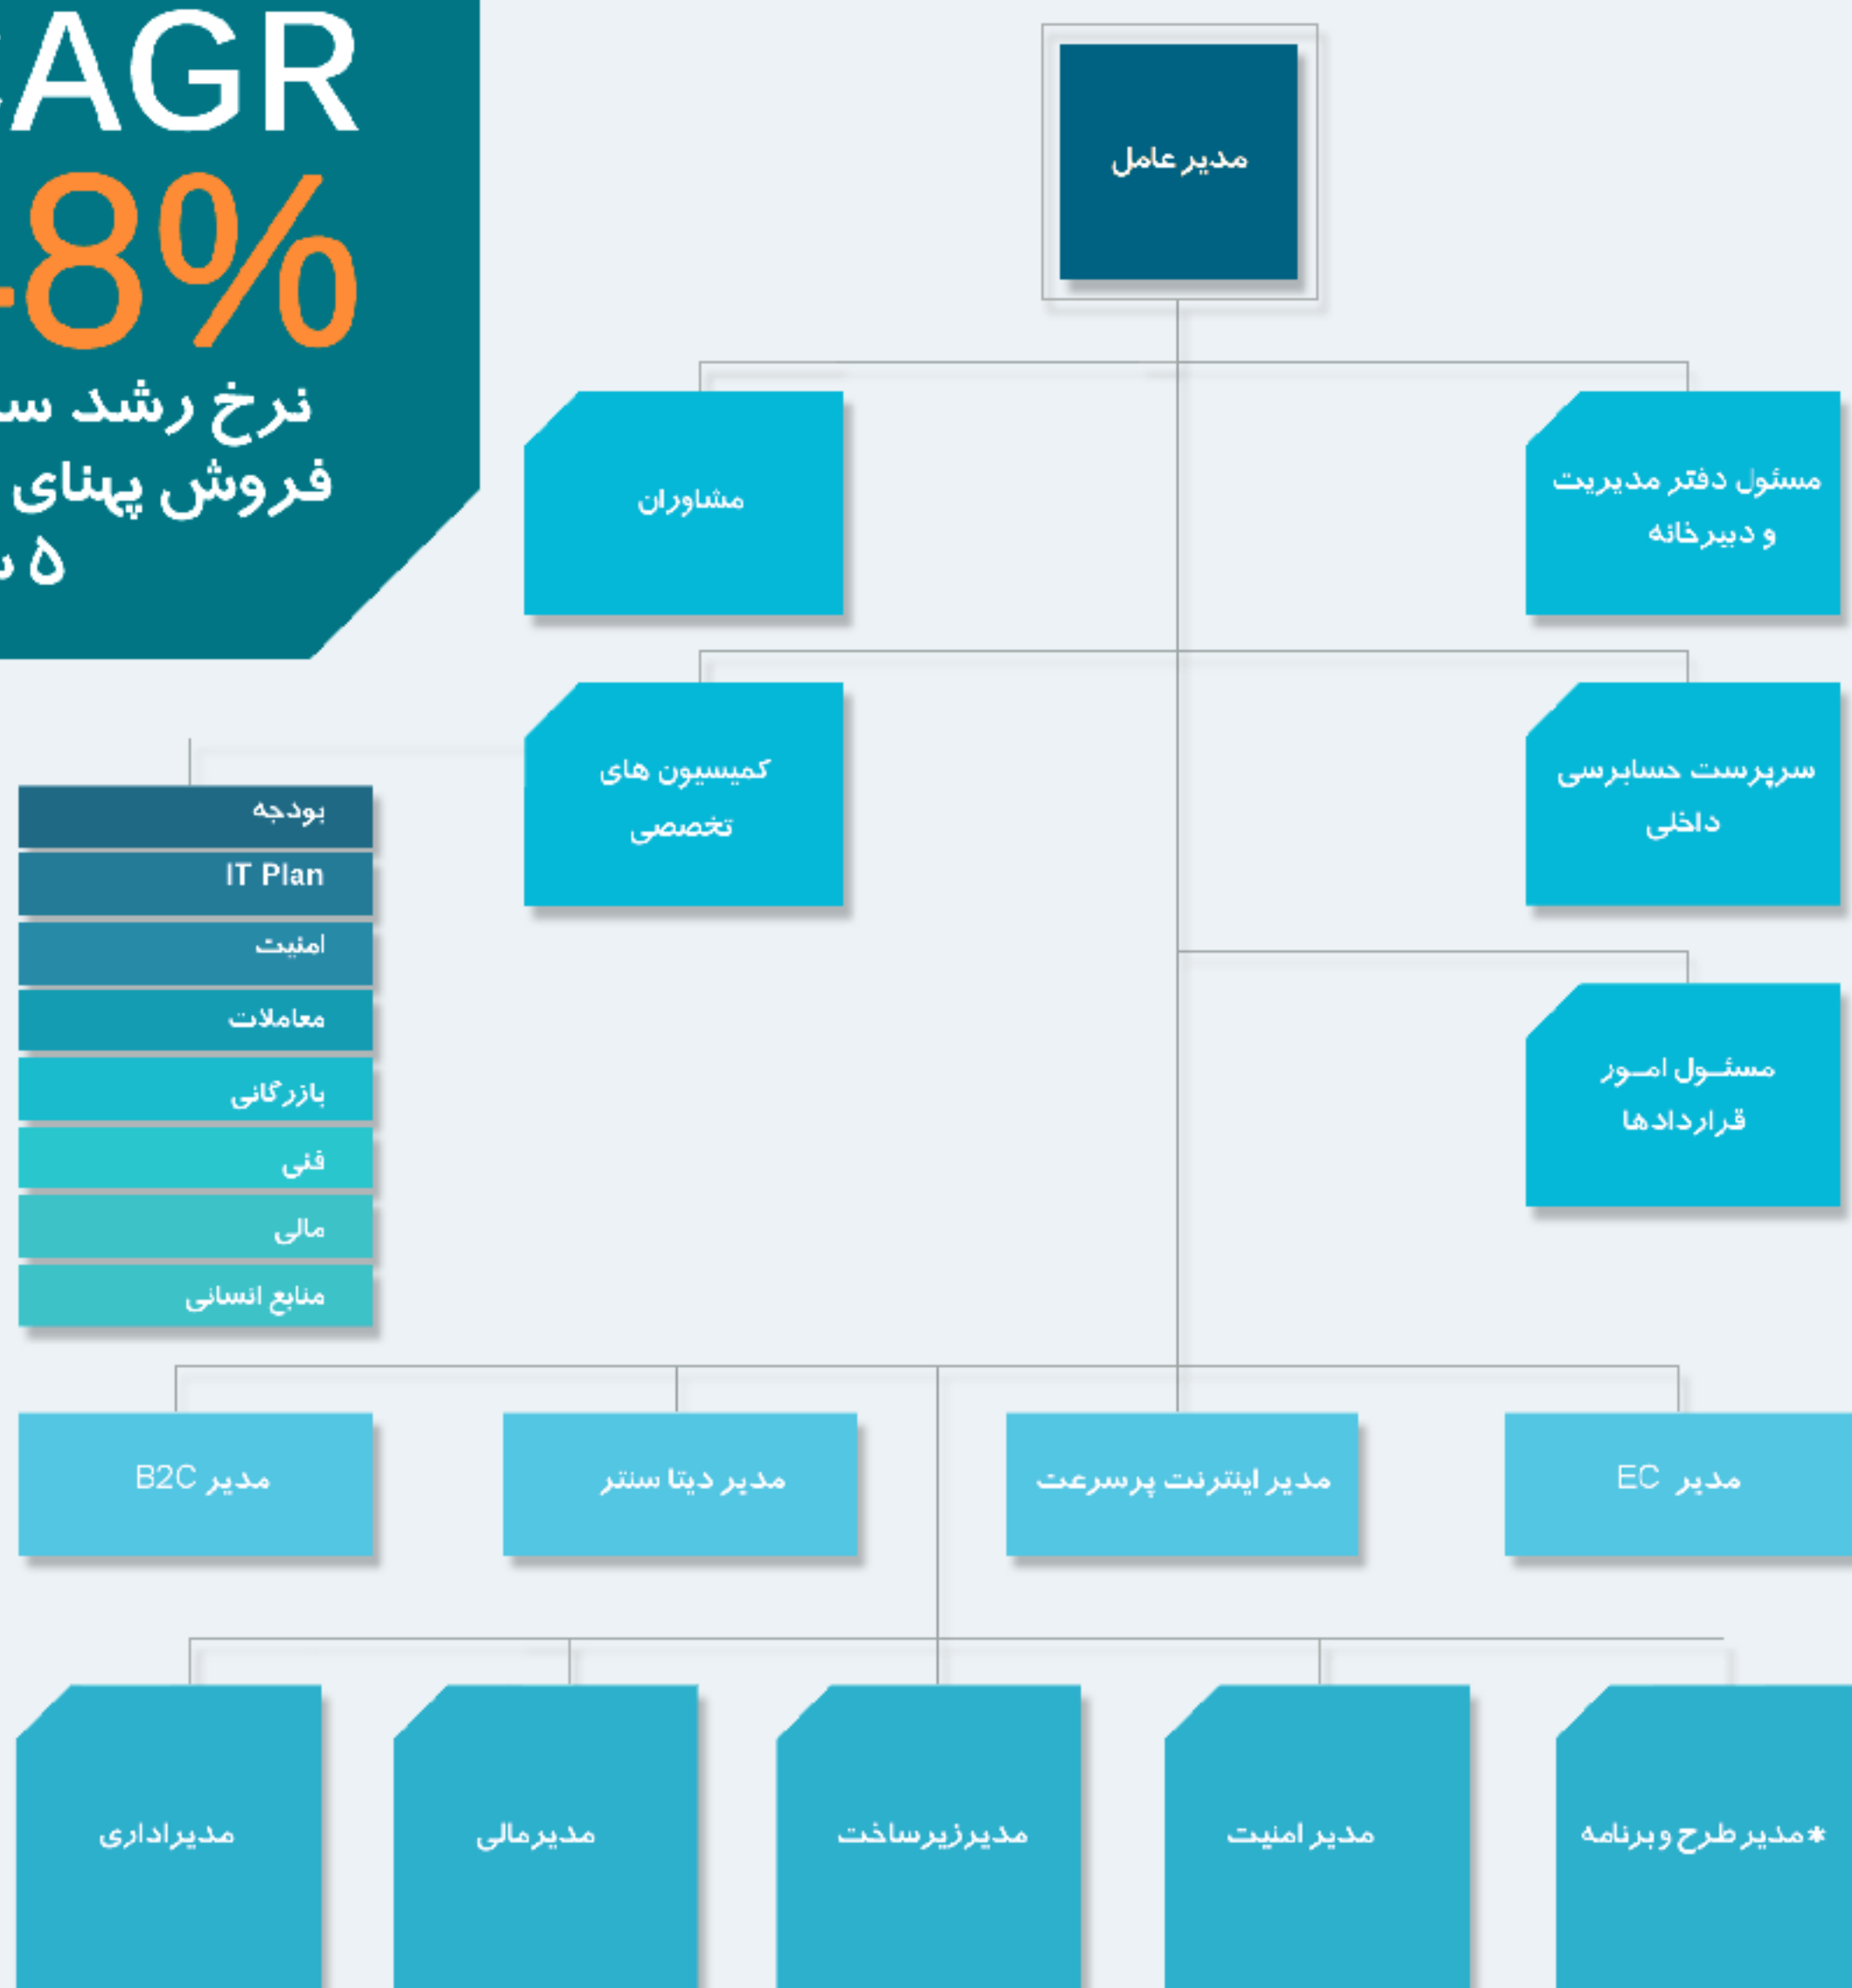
AGR
8%
نرخ رشد س
فروش پهنای
۵ س

مدیر عامل

مشاوران

مسئول دفتر مدیریت و دبیرخانه

کمیسیون های تخصصی

سرپرست حسابرسی داخلی

مسئـول امـور قراردادها

بودجه
IT Plan
امنیت
معاملات
بازرگانی
فنی
مالی
منابع انسانی

مدیر EC

مدیر اینترنت پرسرعت

مدیر دیتا سنتر

مدیر B2C

*مدیر طرح و برنامه

مدیر امنیت

مدیرزیرساخت

مدیرمالی

مدیراداری